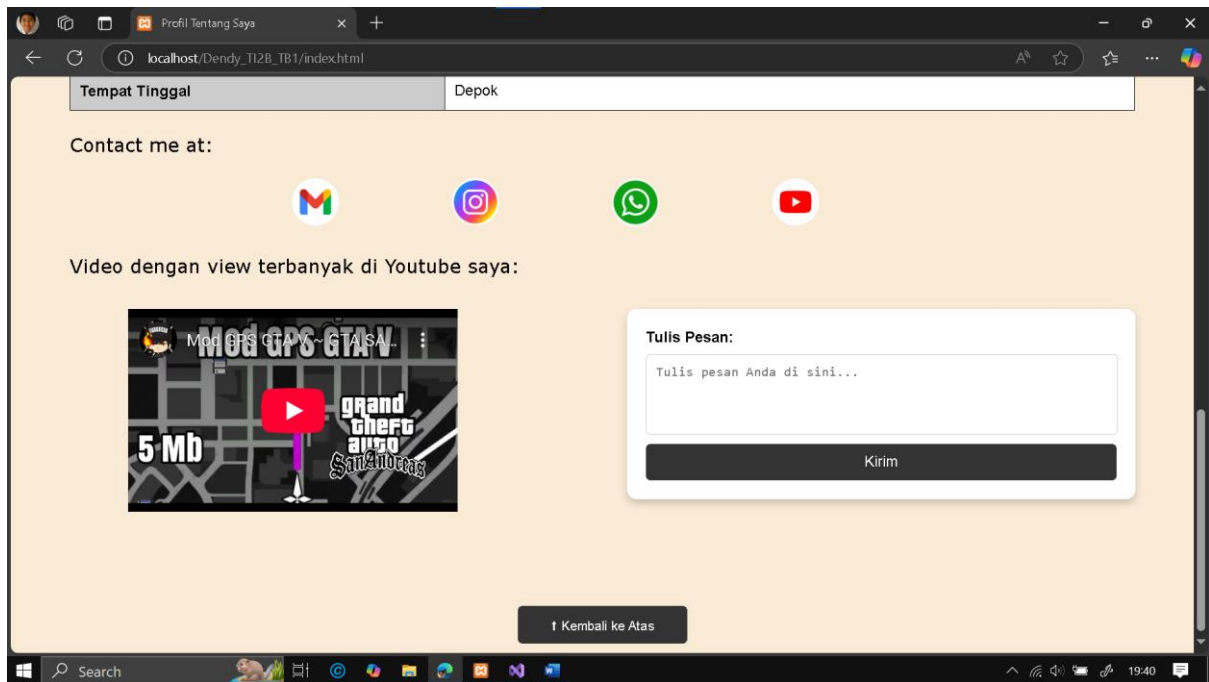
Profil Tentang Saya

localhost/Dendy_TI2B_TB1/index.html

| Tempat Tinggal | Depok |
|---|---|

Contact me at:

Video dengan view terbanyak di Youtube saya:

Mod GPS GTA V ~ GTA SA...

Mod GPS GTA V

5 Mb

grand theft auto San Andreas

Tulis Pesan:

Tulis pesan Anda di sini...

Kirim

↑ Kembali ke Atas

Search

19:40